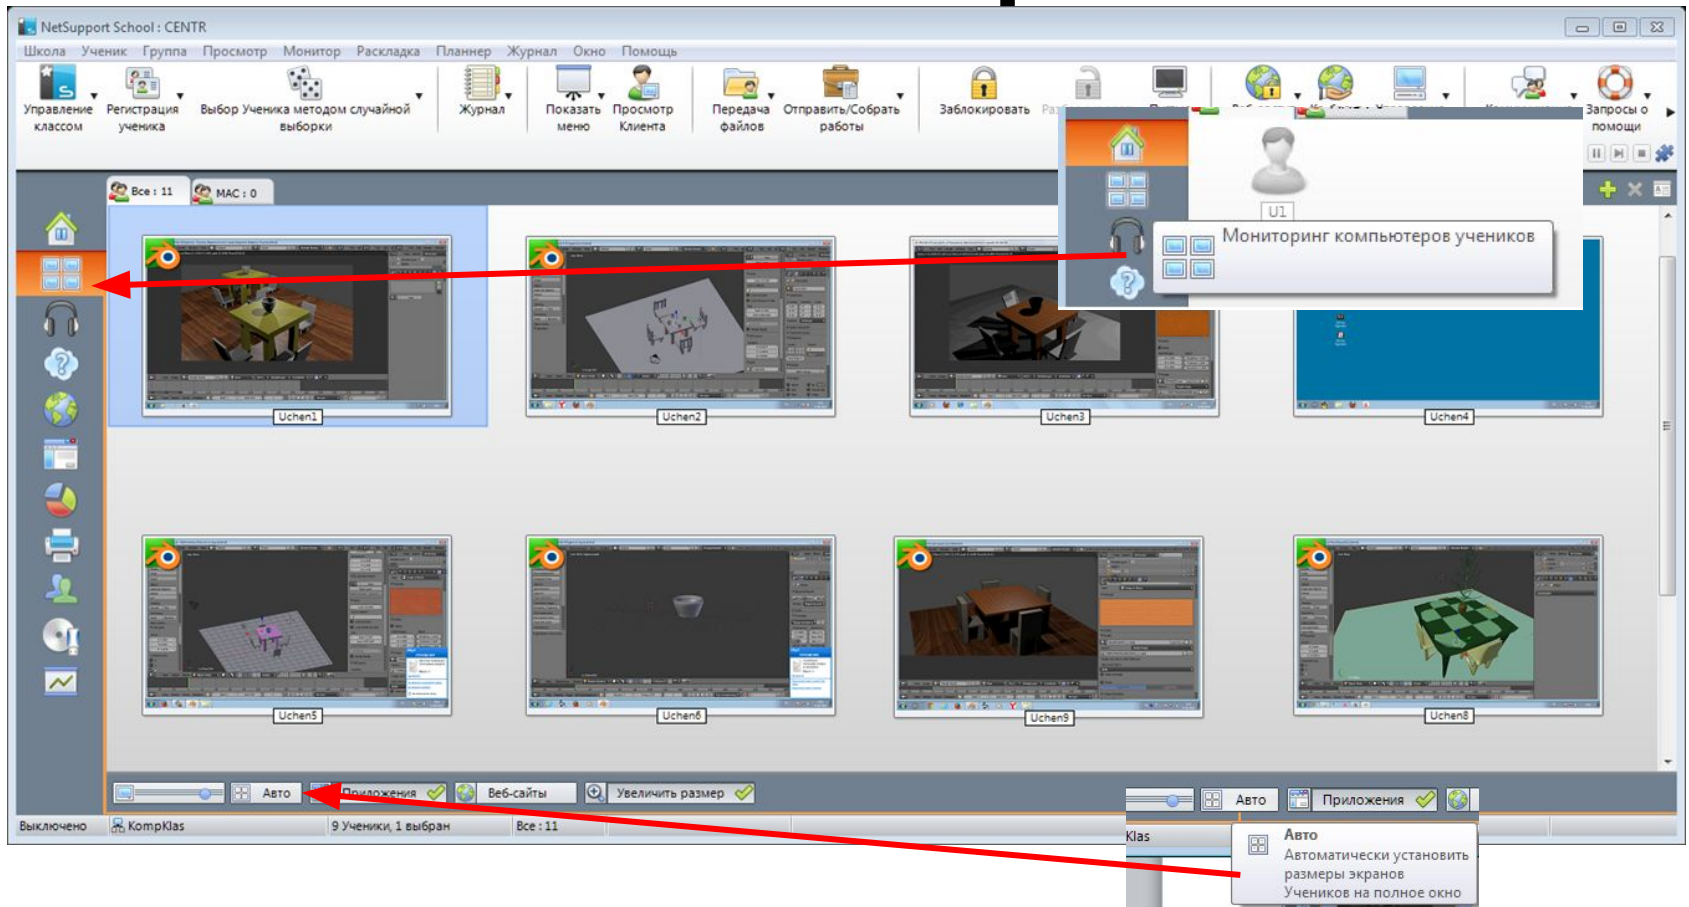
NetSupport School : CENTR

Школа Ученик Группа Просмотр Монитор Раскладка Планнер Журнал Окно Помощь

Управление классом
Регистрация ученика
Выбор Ученика методом случайной выборки
Журнал
Показать меню
Просмотр Клиента
Передача файлов
Отправить/Собрать работы
Заблокировать
Ра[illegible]
Запросы о помощи

Все : 11
MAC : 0

U1
Мониторинг компьютеров учеников

Uchen1
Uchen2
Uchen3
Uchen4
Uchen5
Uchen6
Uchen9
Uchen8

Авто
Приложения
Веб-сайты
Увеличить размер

Авто
Приложения

Выключено
KompKlas
9 Ученики, 1 выбран
Все : 11

Klas
Авто
Автоматически установить размеры экранов Учеников на полное окно